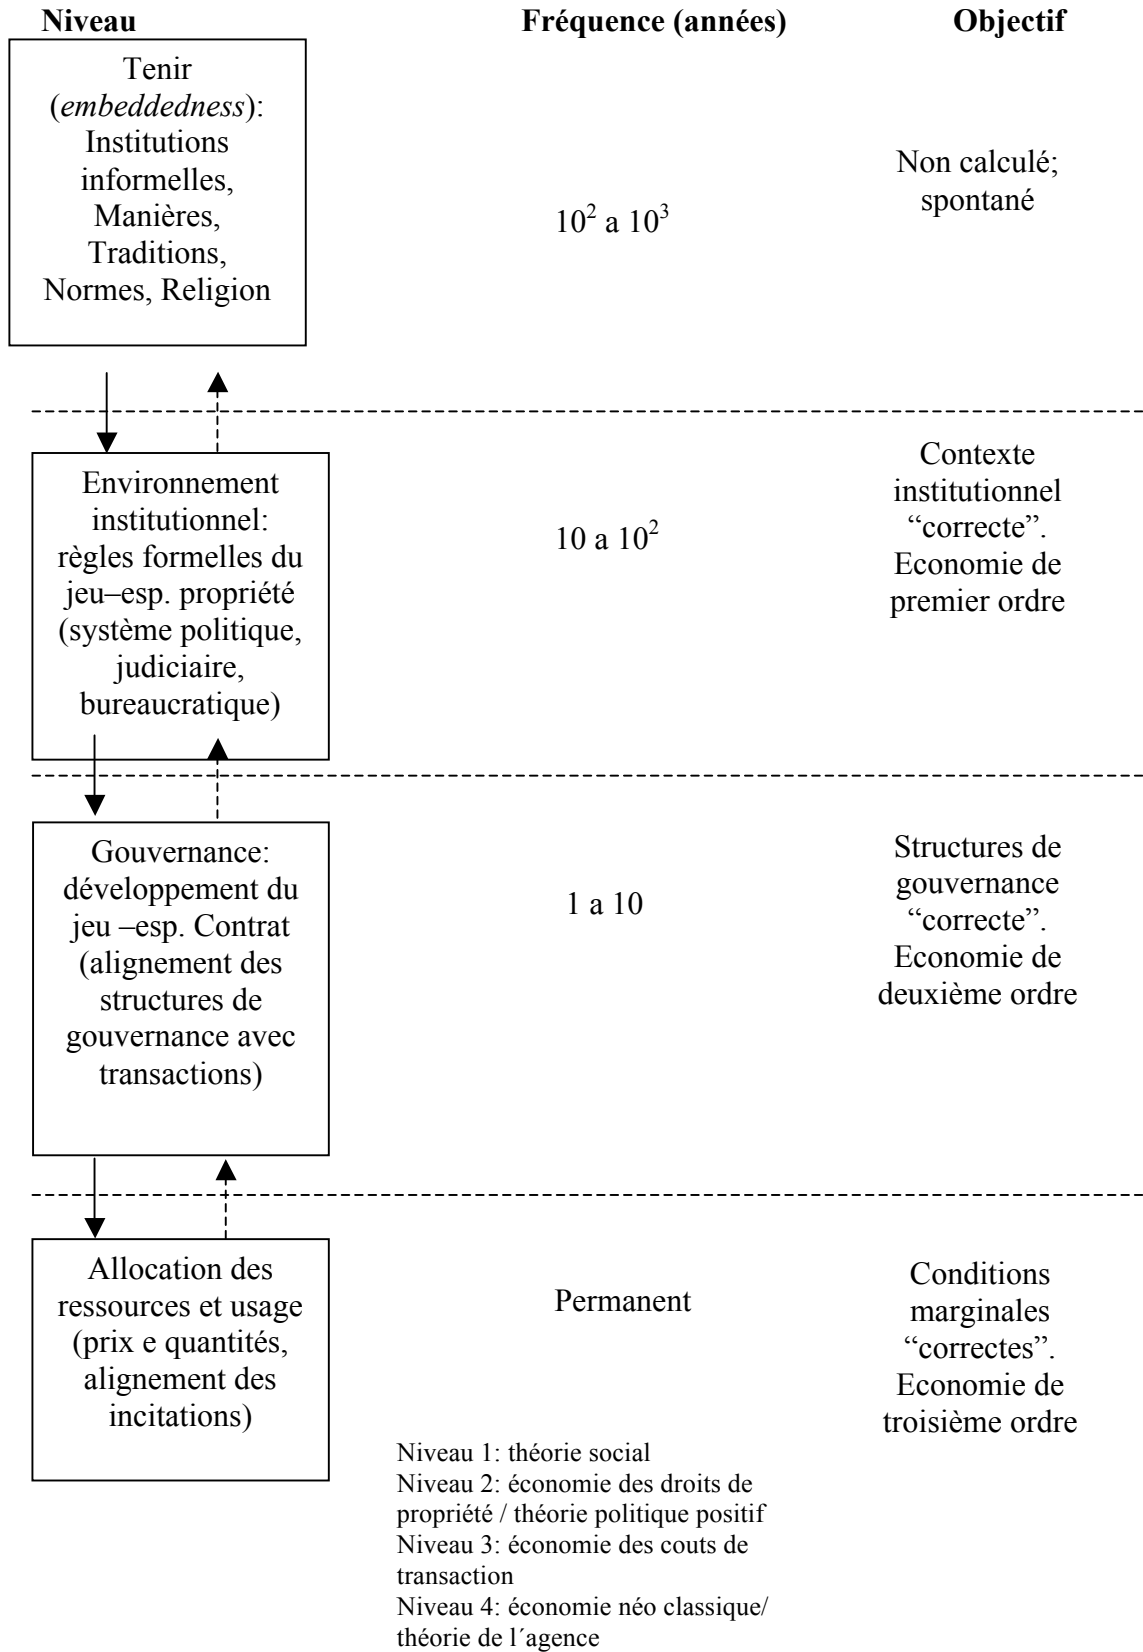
Niveau

Fréquence (années)

Objectif

Tenir (*embeddedness*): Institutions informelles, Manières, Traditions, Normes, Religion

$10^2$ a $10^3$

Non calculé; spontané

Environnement institutionnel: règles formelles du jeu–esp. propriété (système politique, judiciaire, bureaucratique)

10 a $10^2$

Contexte institutionnel "correcte". Economie de premier ordre

Gouvernance: développement du jeu –esp. Contrat (alignement des structures de gouvernance avec transactions)

1 a 10

Structures de gouvernance "correcte". Economie de deuxième ordre

Allocation des ressources et usage (prix e quantités, alignement des incitations)

Permanent

Conditions marginales "correctes". Economie de troisième ordre

Niveau 1: théorie social
Niveau 2: économie des droits de propriété / théorie politique positif
Niveau 3: économie des couts de transaction
Niveau 4: économie néo classique/ théorie de l´agence